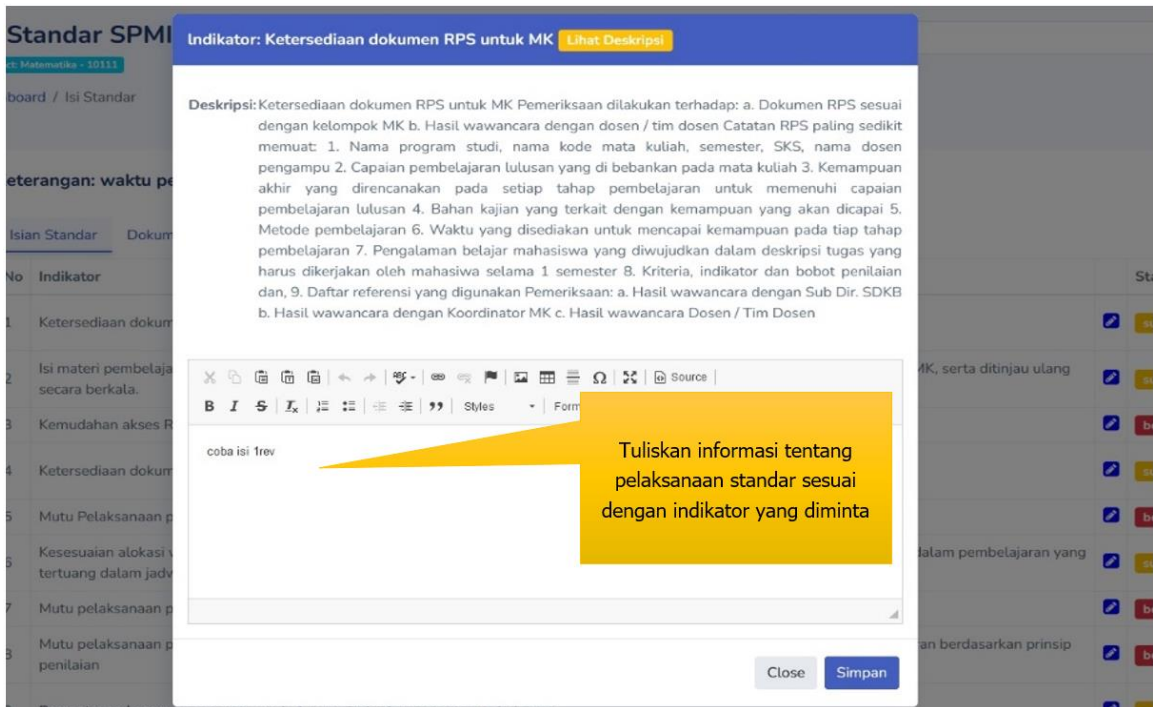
Standar SPMI
ct: Matematika - 10111
board / Isi Standar

eterangan: waktu pe

Isian Standar Dokum

| No | Indikator | | St |
|---|---|---|---|
| 1 | Ketersediaan dokum | | |
| 2 | Isi materi pembelaja secara berkala. | MK, serta ditinjau ulang | |
| 3 | Kemudahan akses R | | b |
| 4 | Ketersediaan dokum | | |
| 5 | Mutu Pelaksanaan p | | b |
| 6 | Kesesuaian alokasi tertuang dalam jadv | dalam pembelajaran yang | |
| 7 | Mutu pelaksanaan p | | b |
| 8 | Mutu pelaksanaan p penilaian | an berdasarkan prinsip | b |

Indikator: Ketersediaan dokumen RPS untuk MK Lihat Deskripsi

Deskripsi: Ketersediaan dokumen RPS untuk MK Pemeriksaan dilakukan terhadap: a. Dokumen RPS sesuai dengan kelompok MK b. Hasil wawancara dengan dosen / tim dosen Catatan RPS paling sedikit memuat: 1. Nama program studi, nama kode mata kuliah, semester, SKS, nama dosen pengampu 2. Capaian pembelajaran lulusan yang di bebankan pada mata kuliah 3. Kemampuan akhir yang direncanakan pada setiap tahap pembelajaran untuk memenuhi capaian pembelajaran lulusan 4. Bahan kajian yang terkait dengan kemampuan yang akan dicapai 5. Metode pembelajaran 6. Waktu yang disediakan untuk mencapai kemampuan pada tiap tahap pembelajaran 7. Pengalaman belajar mahasiswa yang diwujudkan dalam deskripsi tugas yang harus dikerjakan oleh mahasiswa selama 1 semester 8. Kriteria, indikator dan bobot penilaian dan, 9. Daftar referensi yang digunakan Pemeriksaan: a. Hasil wawancara dengan Sub Dir. SDKB b. Hasil wawancara dengan Koordinator MK c. Hasil wawancara Dosen / Tim Dosen

Source
B I S $I_x$ 99 Styles Form

coba isi 1rev

Tuliskan informasi tentang pelaksanaan standar sesuai dengan indikator yang diminta

Close Simpan